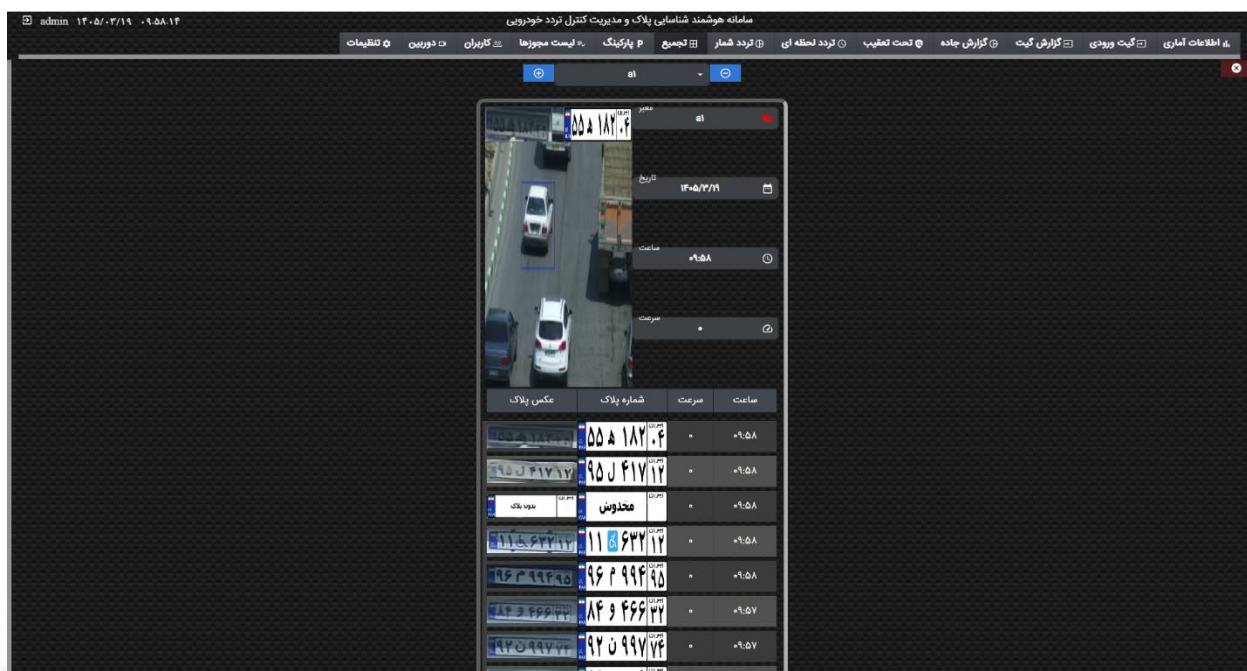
admin ۱۴۰۵/۰۳/۱۹ ۰۹:۵۸:۱۴

سامانه هوشمند شناسایی پلاک و مدیریت کنترل تردد خودرویی

اطلاعات آماری | گیت ورودی | گزارش گیت | گزارش جاده | تحت تعقیب | تردد لحظه ای | تردد شمار | تجمیع | پارکینگ | لیست مجوزها | کاربران | دوربین | تنظیمات

a1

معبر
a1

تاریخ
۱۴۰۵/۳/۱۹

ساعت
۰۹:۵۸

سرعت
۰

۵۵ ه ۱۸۲ ۰۴

| ساعت | سرعت | شماره پلاک | عکس پلاک |
|---|---|---|---|
| ۰۹:۵۸ | ۰ | ۵۵ ه ۱۸۲ ۰۴ | |
| ۰۹:۵۸ | ۰ | ۹۵ ل ۴۱۷ ۱۲ | ۹۵ ل ۴۱۷ ۱۲ |
| ۰۹:۵۸ | ۰ | مخدوش | بدون پلاک |
| ۰۹:۵۸ | ۰ | ۱۱ ♿ ۶۳۲ ۱۲ | ۱۱ ۶۳۲ ۱۲ |
| ۰۹:۵۸ | ۰ | ۹۶ ۴ ۹۹۴ ۹۵ | ۹۶ ۴ ۹۹۴ ۹۵ |
| ۰۹:۵۷ | ۰ | ۸۴ ۹ ۴۶۶ ۳۲ | ۸۴ ۹ ۴۶۶ ۳۲ |
| ۰۹:۵۷ | ۰ | ۹۲ ن ۹۹۷ ۷۴ | ۹۲ ن ۹۹۷ ۷۴ |